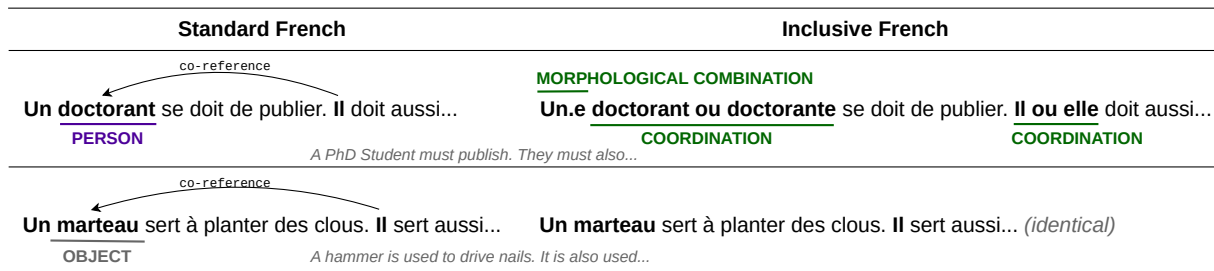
| Standard French | Inclusive French |
|---|---|
| co-reference<br>**Un doctorant** se doit de publier. **Il** doit aussi...<br>PERSON | MORPHOLOGICAL COMBINATION<br>**Un.e doctorant ou doctorante** se doit de publier. **Il ou elle** doit aussi...<br>COORDINATION COORDINATION |

*A PhD Student must publish. They must also...*

| Standard French | Inclusive French |
|---|---|
| co-reference<br>**Un marteau** sert à planter des clous. **Il** sert aussi...<br>OBJECT | **Un marteau** sert à planter des clous. **Il** sert aussi... *(identical)* |

*A hammer is used to drive nails. It is also used...*